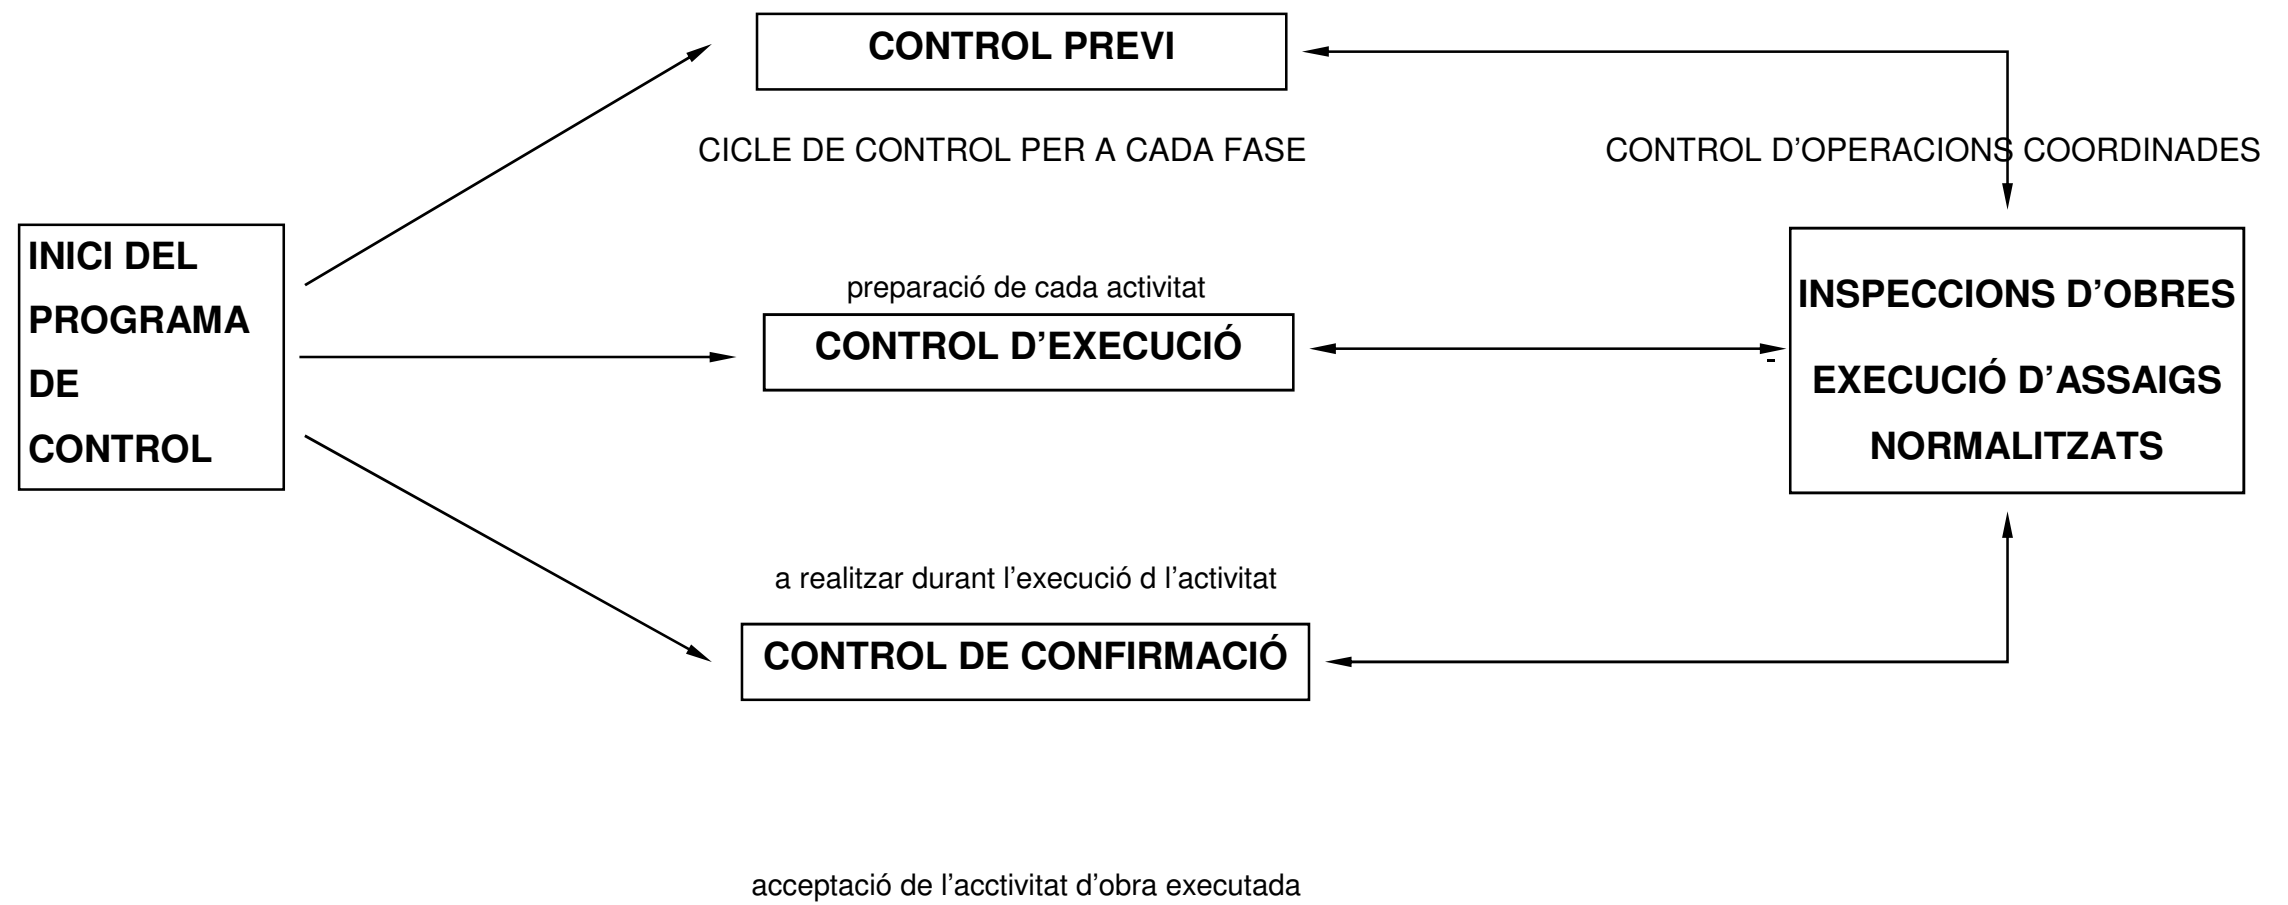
CONTROL PREVI

CICLE DE CONTROL PER A CADA FASE

CONTROL D’OPERACIONS COORDINADES

INICI DEL PROGRAMA DE CONTROL

preparació de cada activitat

CONTROL D’EXECUCIÓ

INSPECCIONS D’OBRES

EXECUCIÓ D’ASSAIGS NORMALITZATS

a realitzar durant l’execució d l’activitat

CONTROL DE CONFIRMACIÓ

acceptació de l’acctivitat d’obra executada